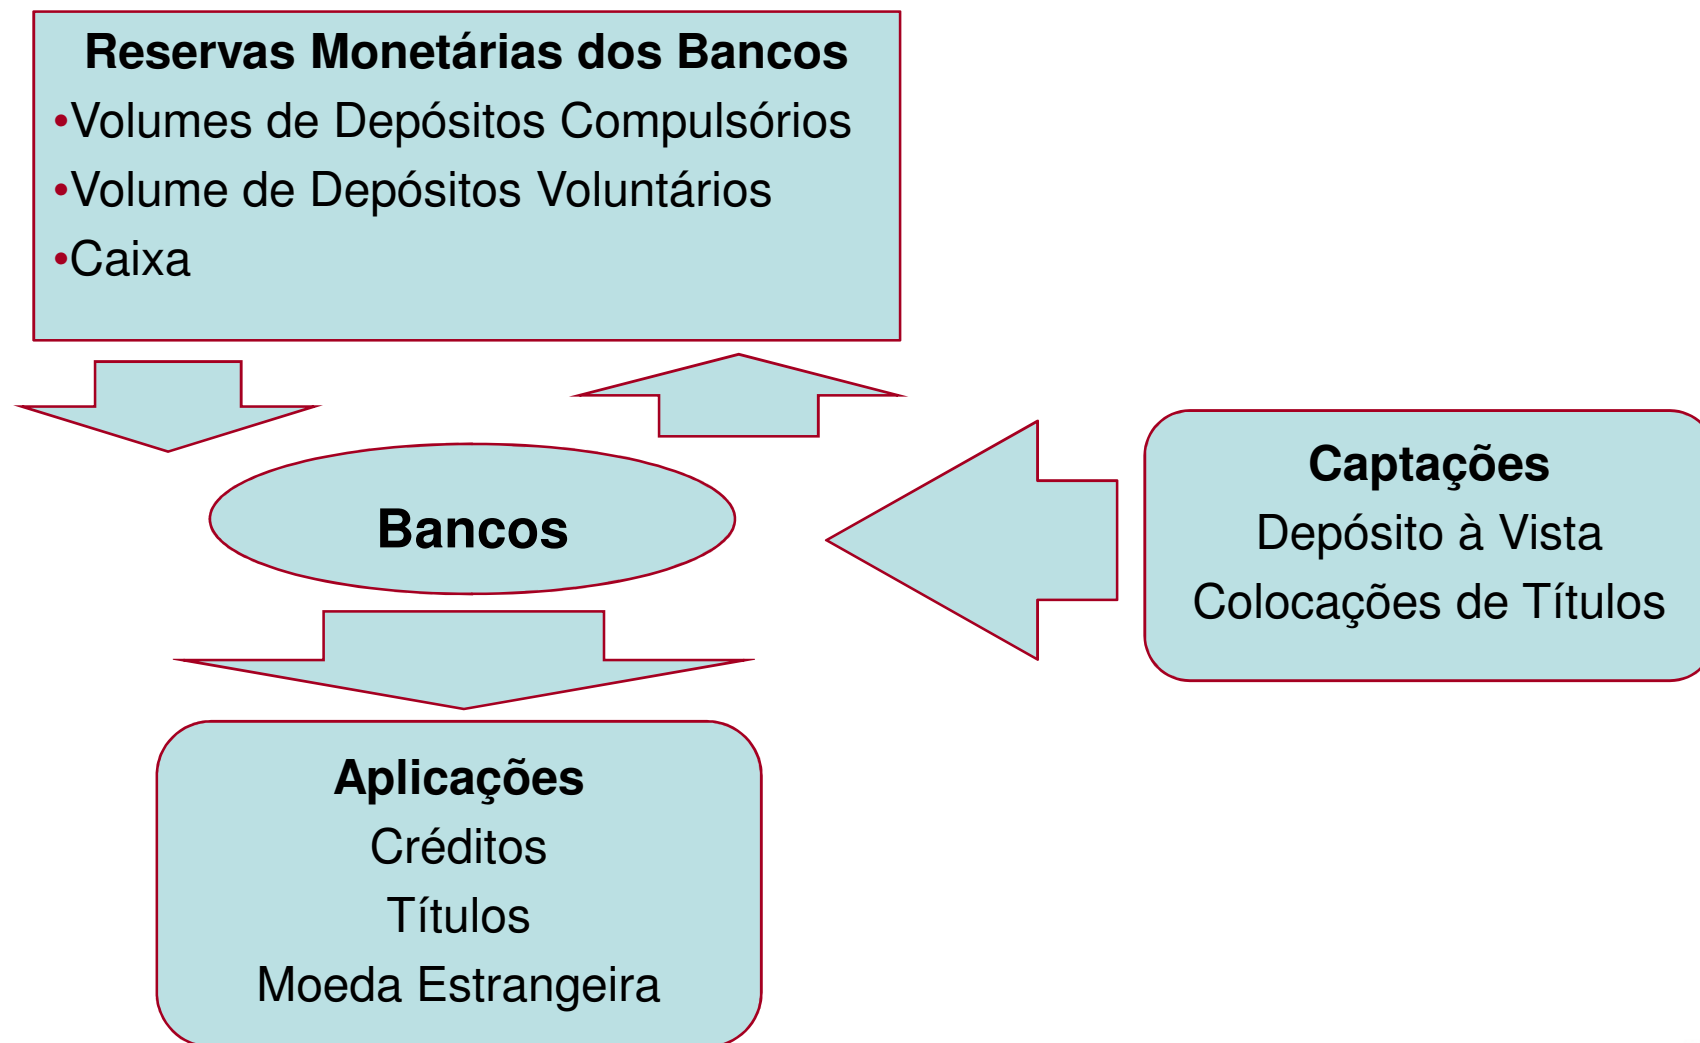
Reservas Monetárias dos Bancos

•Volumes de Depósitos Compulsórios

•Volume de Depósitos Voluntários

•Caixa

Bancos

Captações

Depósito à Vista

Colocações de Títulos

Aplicações

Créditos

Títulos

Moeda Estrangeira